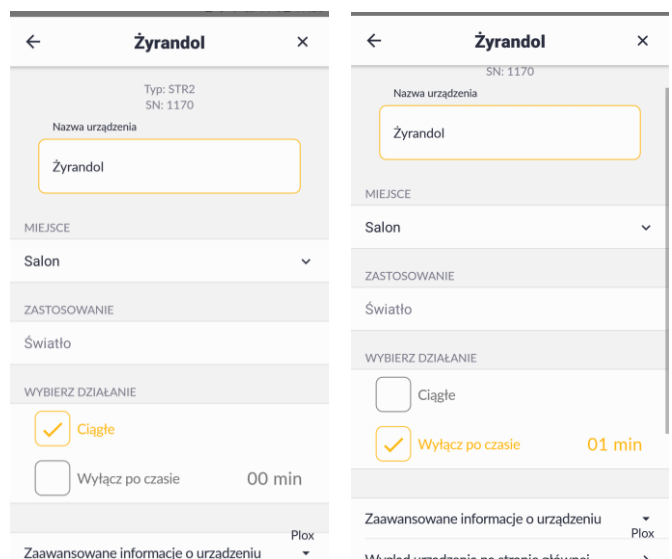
Żyrandol

Typ: STR2
SN: 1170

Nazwa urządzenia

Żyrandol

MIEJSCE

Salon

ZASTOSOWANIE

Światło

WYBIERZ DZIAŁANIE

Ciągłe

Wyłącz po czasie

00 min

Plox

Zaawansowane informacje o urządzeniu

Żyrandol

SN: 1170

Nazwa urządzenia

Żyrandol

MIEJSCE

Salon

ZASTOSOWANIE

Światło

WYBIERZ DZIAŁANIE

Ciągłe

Wyłącz po czasie

01 min

Zaawansowane informacje o urządzeniu

Plox

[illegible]